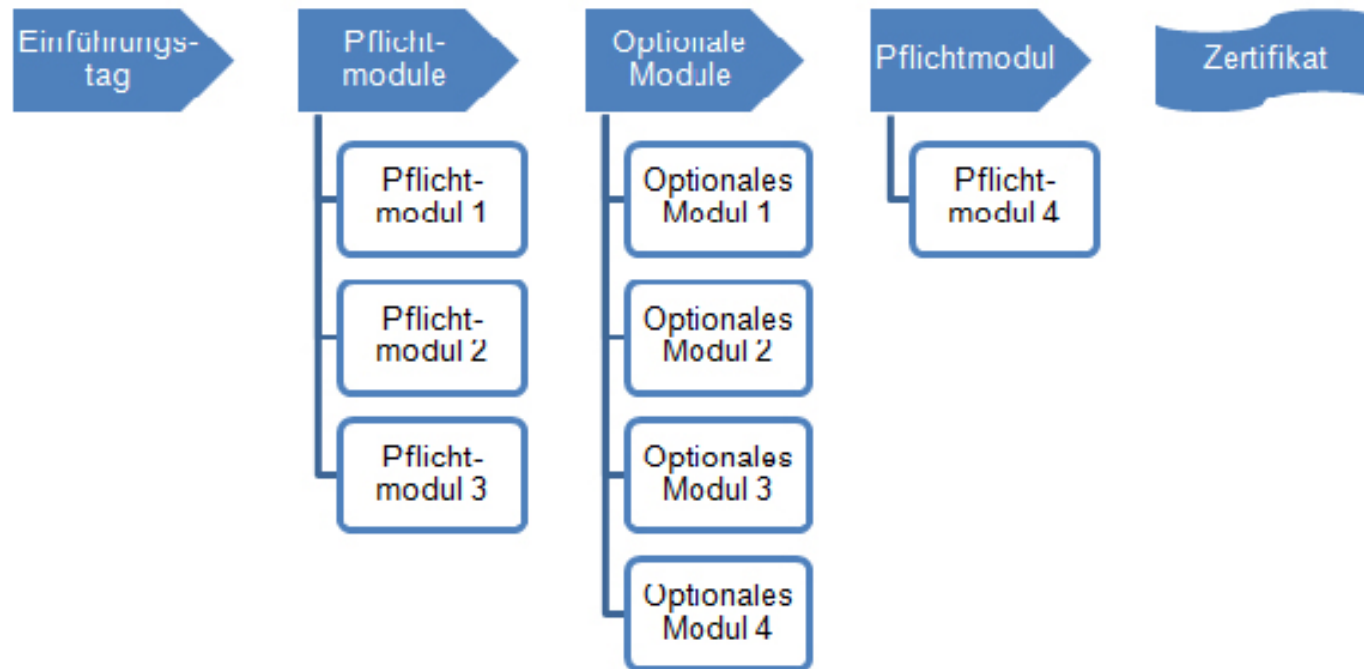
Einführungstag

Pflichtmodule

Pflichtmodul 1

Pflichtmodul 2

Pflichtmodul 3

Optionale Module

Optionales Modul 1

Optionales Modul 2

Optionales Modul 3

Optionales Modul 4

Pflichtmodul

Pflichtmodul 4

Zertifikat